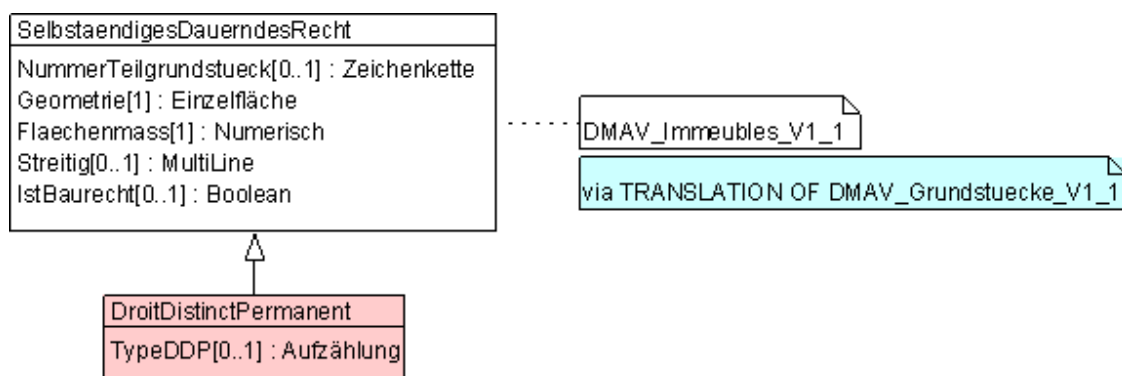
SelbstaendigesDauerndesRecht

NummerTeilgrundstueck[0..1] : Zeichenkette
Geometrie[1] : Einzelfläche
Flaechenmass[1] : Numerisch
Streitig[0..1] : MultiLine
IstBaurecht[0..1] : Boolean

DMAV_Immeubles_V1_1

via TRANSLATION OF DMAV_Grundstuecke_V1_1

DroitDistinctPermanent

TypeDDP[0..1] : Aufzählung